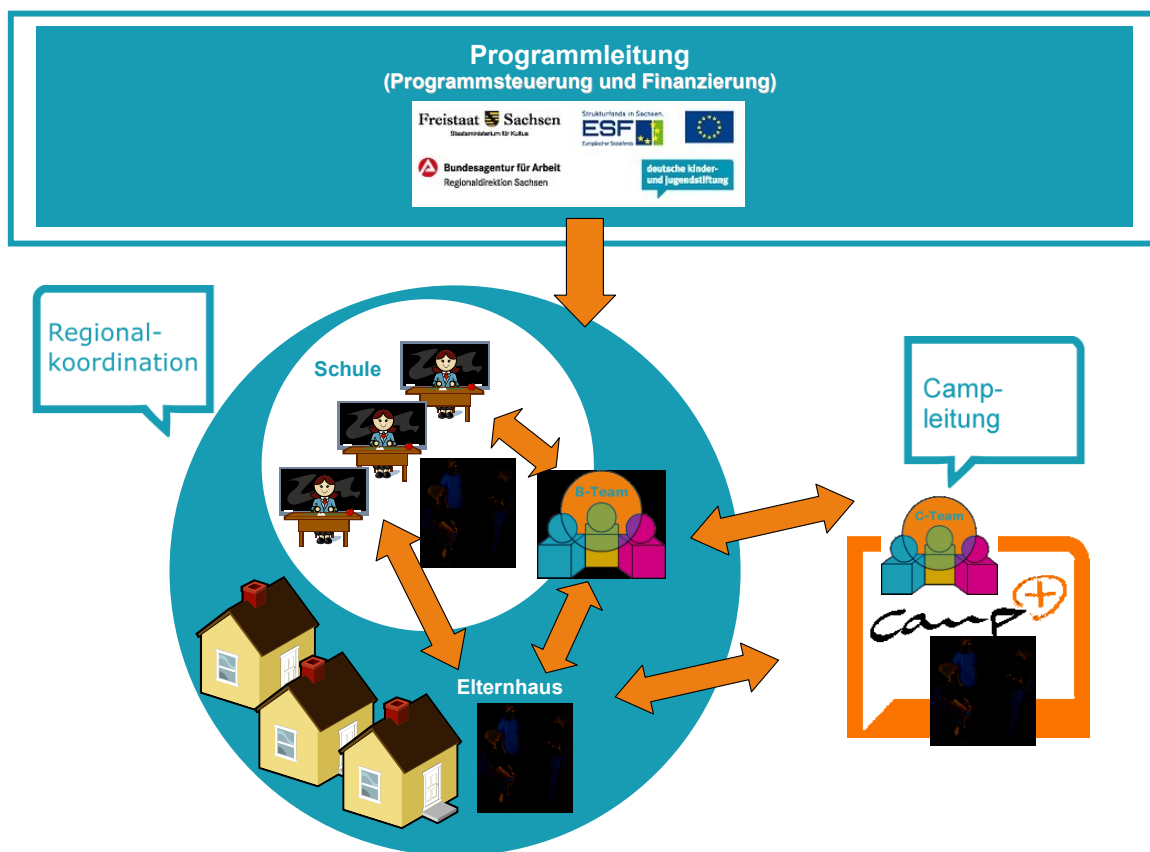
Programmleitung
(Programmsteuerung und Finanzierung)

Freistaat Sachsen
Staatsministerium für Kultus

Strukturfonds in Sachsen
ESF
Europäischer Sozialfonds

Bundesagentur für Arbeit
Regionaldirektion Sachsen

deutsche kinder- und jugendstiftung

Regional-koordination

Schule

B-Team

Camp-leitung

C-Team

camp+

Elternhaus